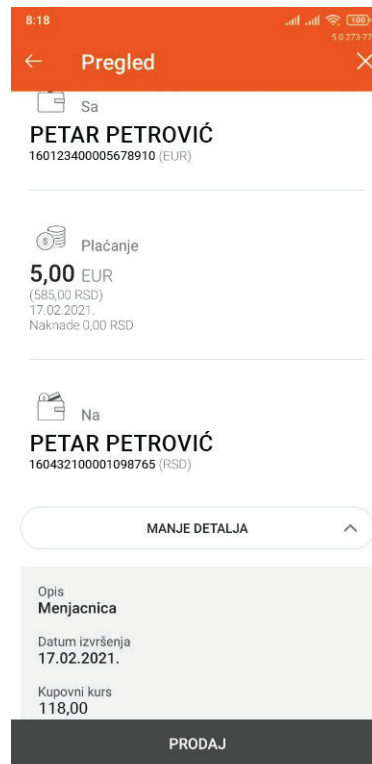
8:18
100
5.0.273-77
Pregled

Sa
PETAR PETROVIĆ
160123400005678910 (EUR)

Plaćanje
5,00 EUR
(585,00 RSD)
17.02.2021.
Naknade 0,00 RSD

Na
PETAR PETROVIĆ
160432100001098765 (RSD)

MANJE DETALJA

Opis
Menjacnica

Datum izvršenja
17.02.2021.

Kupovni kurs
118,00

PRODAJ